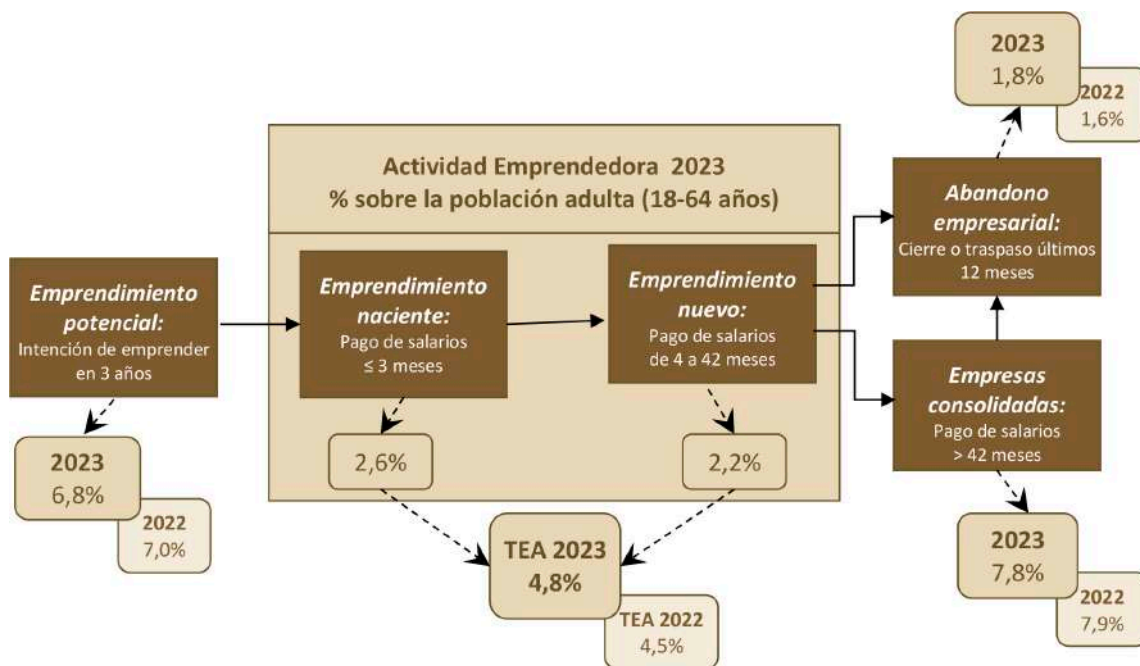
Actividad Emprendedora 2023
% sobre la población adulta (18-64 años)

*Emprendimiento potencial:*
Intención de emprender en 3 años

2023
6,8%

2022
7,0%

*Emprendimiento naciente:*
Pago de salarios $\leq$ 3 meses

2,6%

*Emprendimiento nuevo:*
Pago de salarios de 4 a 42 meses

2,2%

TEA 2023
4,8%

TEA 2022
4,5%

2023
1,8%

2022
1,6%

*Abandono empresarial:*
Cierre o traspaso últimos 12 meses

*Empresas consolidadas:*
Pago de salarios > 42 meses

2023
7,8%

2022
7,9%